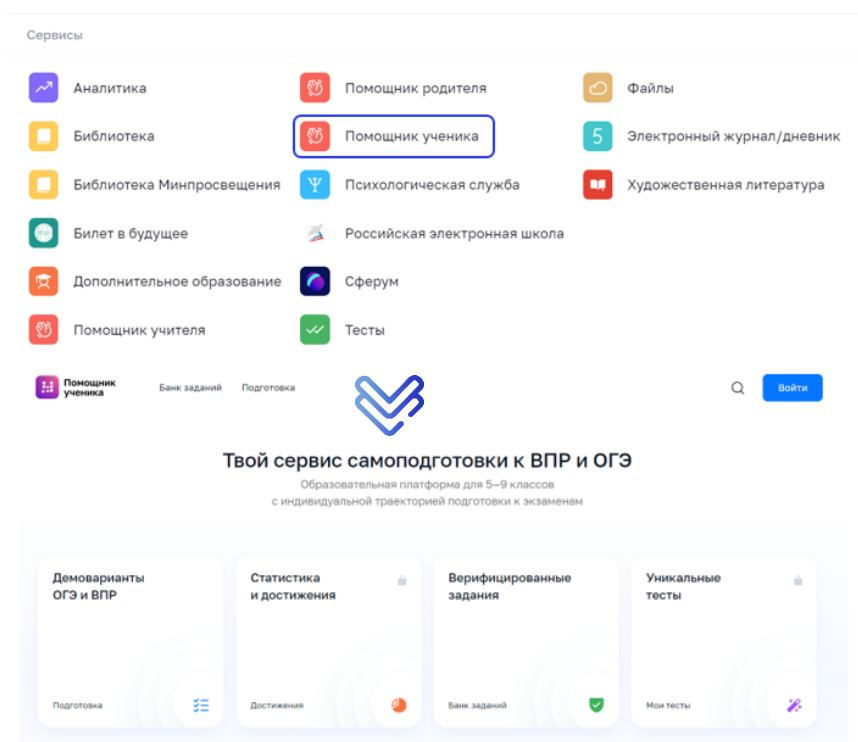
Сервисы

Аналитика
Библиотека
Библиотека Минпросвещения
Билет в будущее
Дополнительное образование
Помощник учителя

Помощник родителя
Помощник ученика
Психологическая служба
Российская электронная школа
Сферум
Тесты

Файлы
5 Электронный журнал/дневник
Художественная литература

Помощник ученика
Банк заданий
Подготовка
Войти

Твой сервис самоподготовки к ВПР и ОГЭ
Образовательная платформа для 5—9 классов с индивидуальной траекторией подготовки к экзаменам

Демоварианты ОГЭ и ВПР
Подготовка

Статистика и достижения
Достижения

Верифицированные задания
Банк заданий

Уникальные тесты
Мои тесты